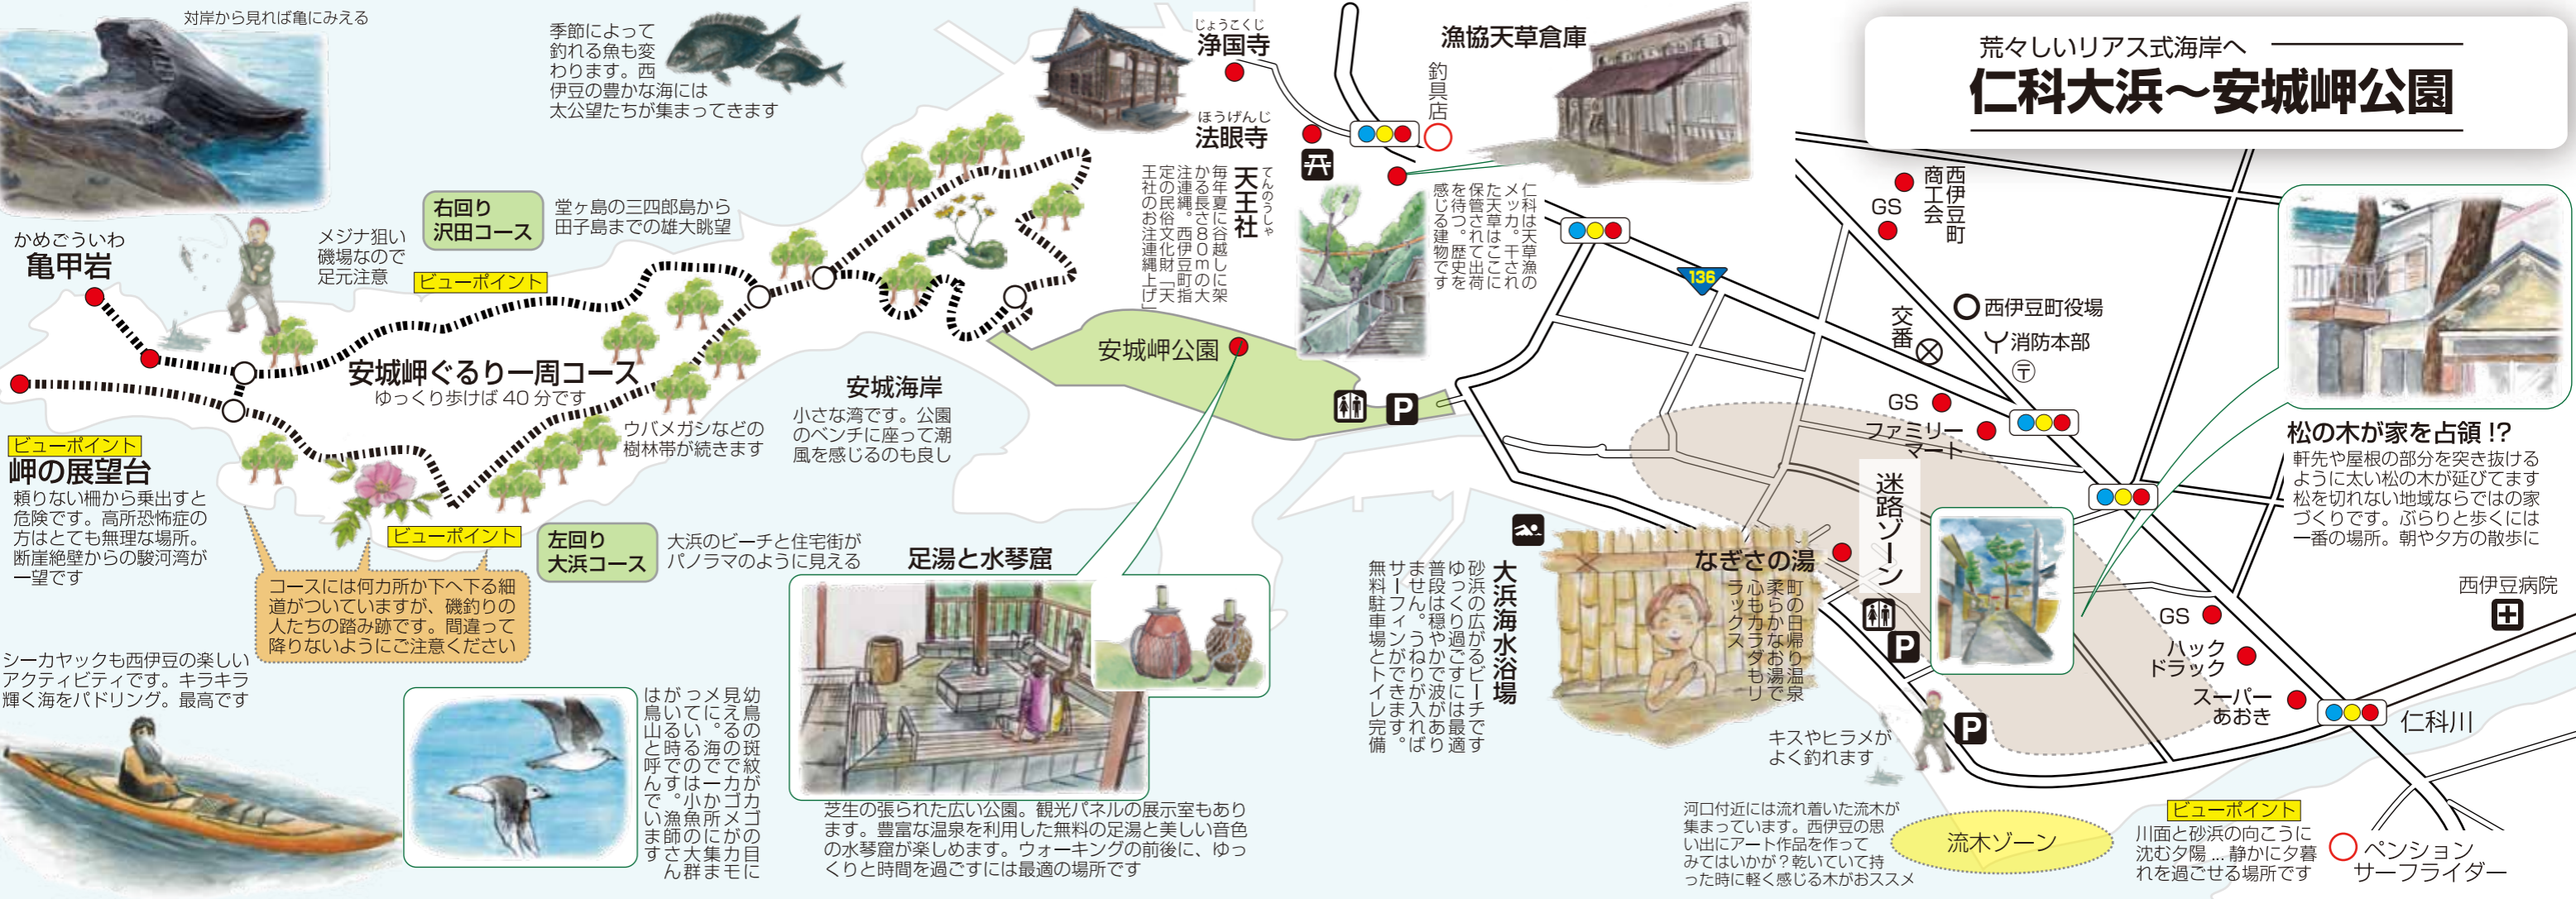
荒々しいリアス式海岸へ
仁科大浜～安城岬公園

対岸から見れば亀にみえる

季節によって釣れる魚も変わります。西伊豆の豊かな海には太公望たちが集まってきます

じょうこくじ
浄国寺

漁協天草倉庫

釣具店

ほうげんじ
法眼寺

てんのうしゃ
天王社
毎年夏に谷越しにかかる長さ80mの大注連縄。西伊豆町指定の民俗文化財「天王社のお注連縄上げ」

仁科は天草漁のメッカ。干された天草はここに保管されて出荷を待つ。歴史を感じる建物です

かめごういわ
亀甲岩

メジナ狙い磯場なので足元注意

右回り
沢田コース

堂ヶ島の三四郎島から田子島までの雄大眺望

ビューポイント

安城岬ぐるり一周コース
ゆっくり歩けば40分です

ビューポイント
岬の展望台
頼りない柵から乗出すと危険です。高所恐怖症の方はとても無理な場所。断崖絶壁からの駿河湾が一望です

ウバメガシなどの樹林帯が続きます

安城海岸
小さな湾です。公園のベンチに座って潮風を感じるのも良し

安城岬公園

ビューポイント

左回り
大浜コース

大浜のビーチと住宅街がパノラマのように見える

コースには何カ所か下へ下る細道がついていますが、磯釣りの人たちの踏み跡です。間違って降りないようにご注意ください

シーカヤックも西伊豆の楽しいアクティビティです。キラキラ輝く海をパドリング。最高です

幼鳥の見える斑紋がメにる海のカゴメがっいで時るので一か所に大集まはい山と呼んでいます。小漁師の群まんにさ鳥と

足湯と水琴窟

芝生の張られた広い公園。観光パネルの展示室もあります。豊富な温泉を利用した無料の足湯と美しい音色の水琴窟が楽しめます。ウォーキングの前後に、ゆっくりと時間を過ごすには最適の場所です

大浜海水浴場
砂浜の広がるビーチでゆっくり過ごすには最適普段は穏やかで波もありません。うねりが入ればサーフィンができます。無料駐車場とトイレ完備

なぎさの湯
町の日帰り温泉柔らかなお湯でリラックスタダもり

迷路ゾーン

キスやヒラメがよく釣れます

河口付近には流れ着いた流木が集まっています。西伊豆の思い出にアート作品を作ってみてはいかが？乾いていて持った時に軽く感じる木がおススメ

流木ゾーン

ビューポイント
川面と砂浜の向こうに沈む夕陽…静かに夕暮れを過ごせる場所です

ペンション
サーフライダー

136

GS
西伊豆町商工会

西伊豆町役場
消防本部
交番

GS
ファミリーマート

松の木が家を占領!?
軒先や屋根の部分を突き抜けるように太い松の木が延びてます松を切れない地域ならではの家づくりです。ぶらりと歩くには一番の場所。朝や夕方の散歩に

西伊豆病院

GS
ハックドラック
スーパーあおき

仁科川